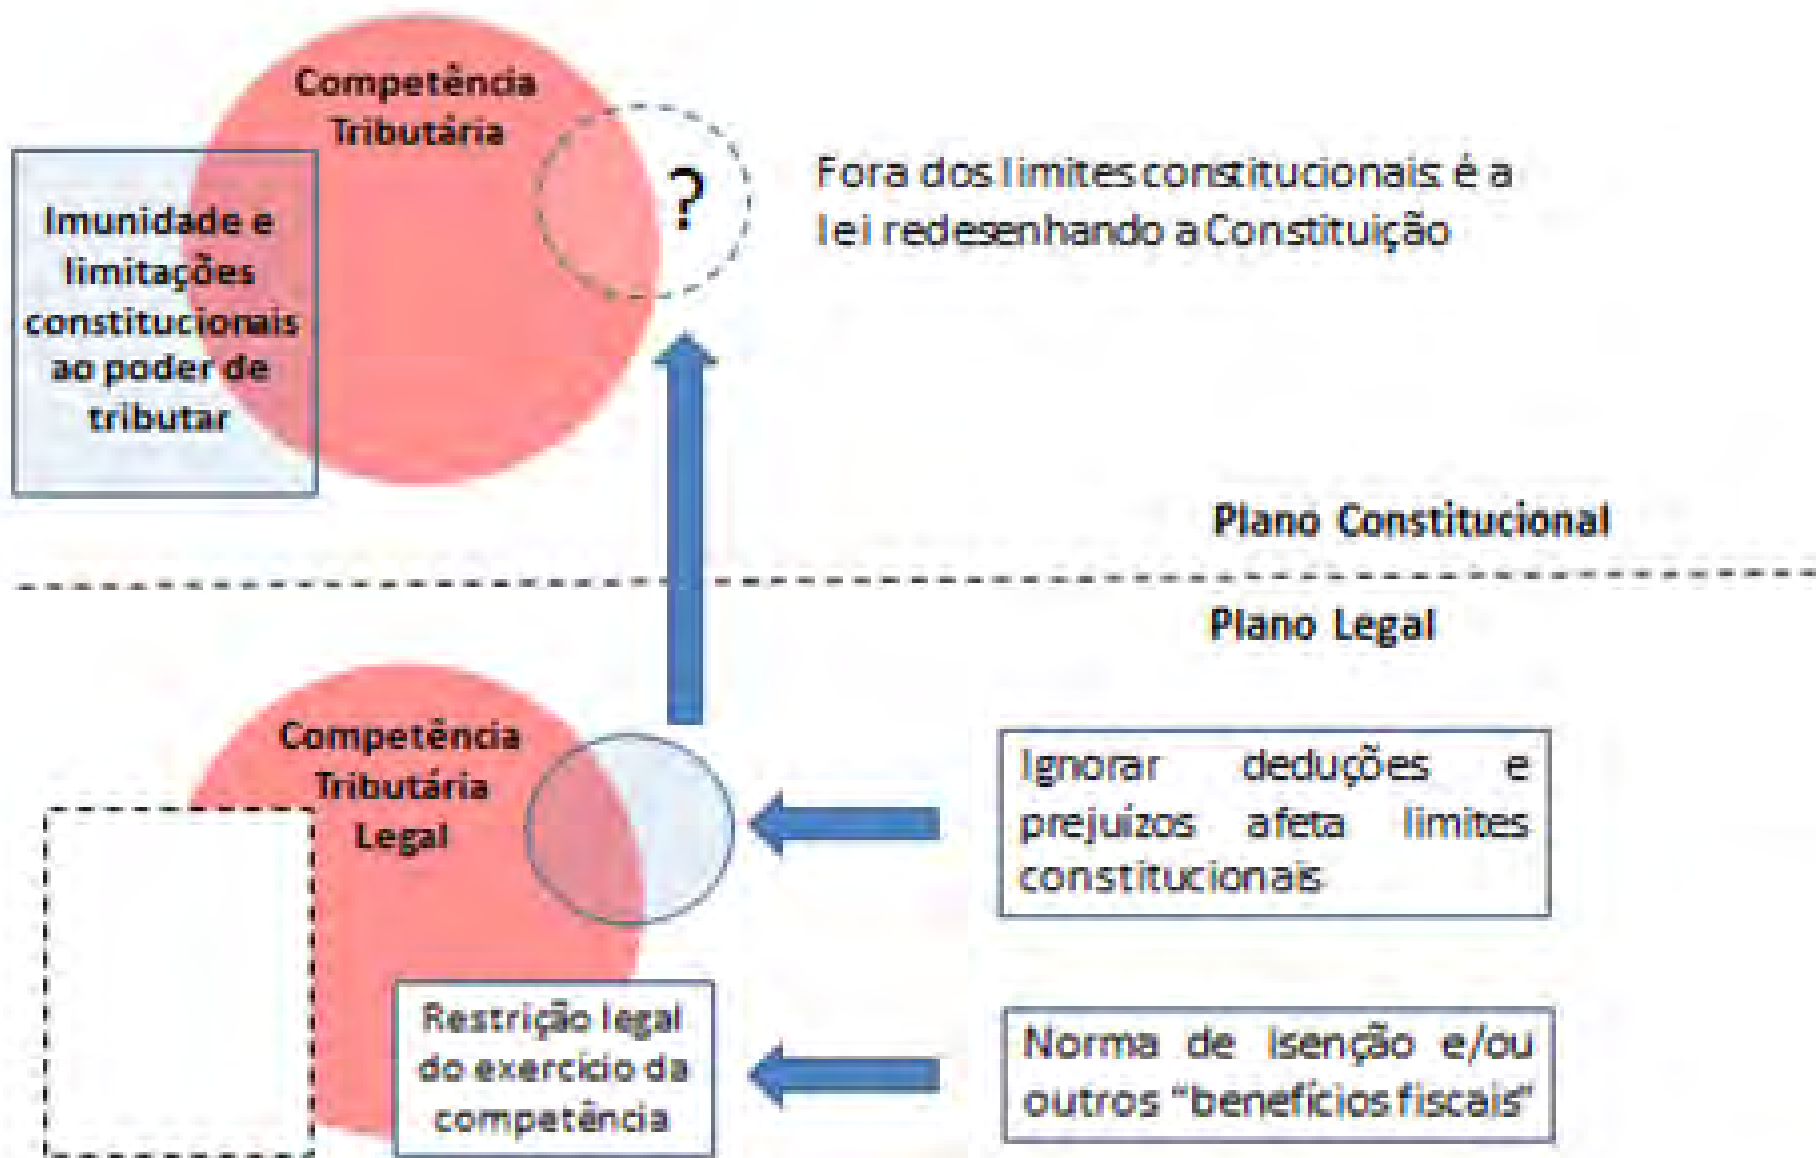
Competência Tributária

Imunidade e limitações constitucionais ao poder de tributar

?

Fora dos limites constitucionais é a lei redesenhando a Constituição

Plano Constitucional

Plano Legal

Competência Tributária Legal

Ignorar deduções e prejuízos afeta limites constitucionais

Restrição legal do exercício da competência

Norma de isenção e/ou outros "benefícios fiscais"